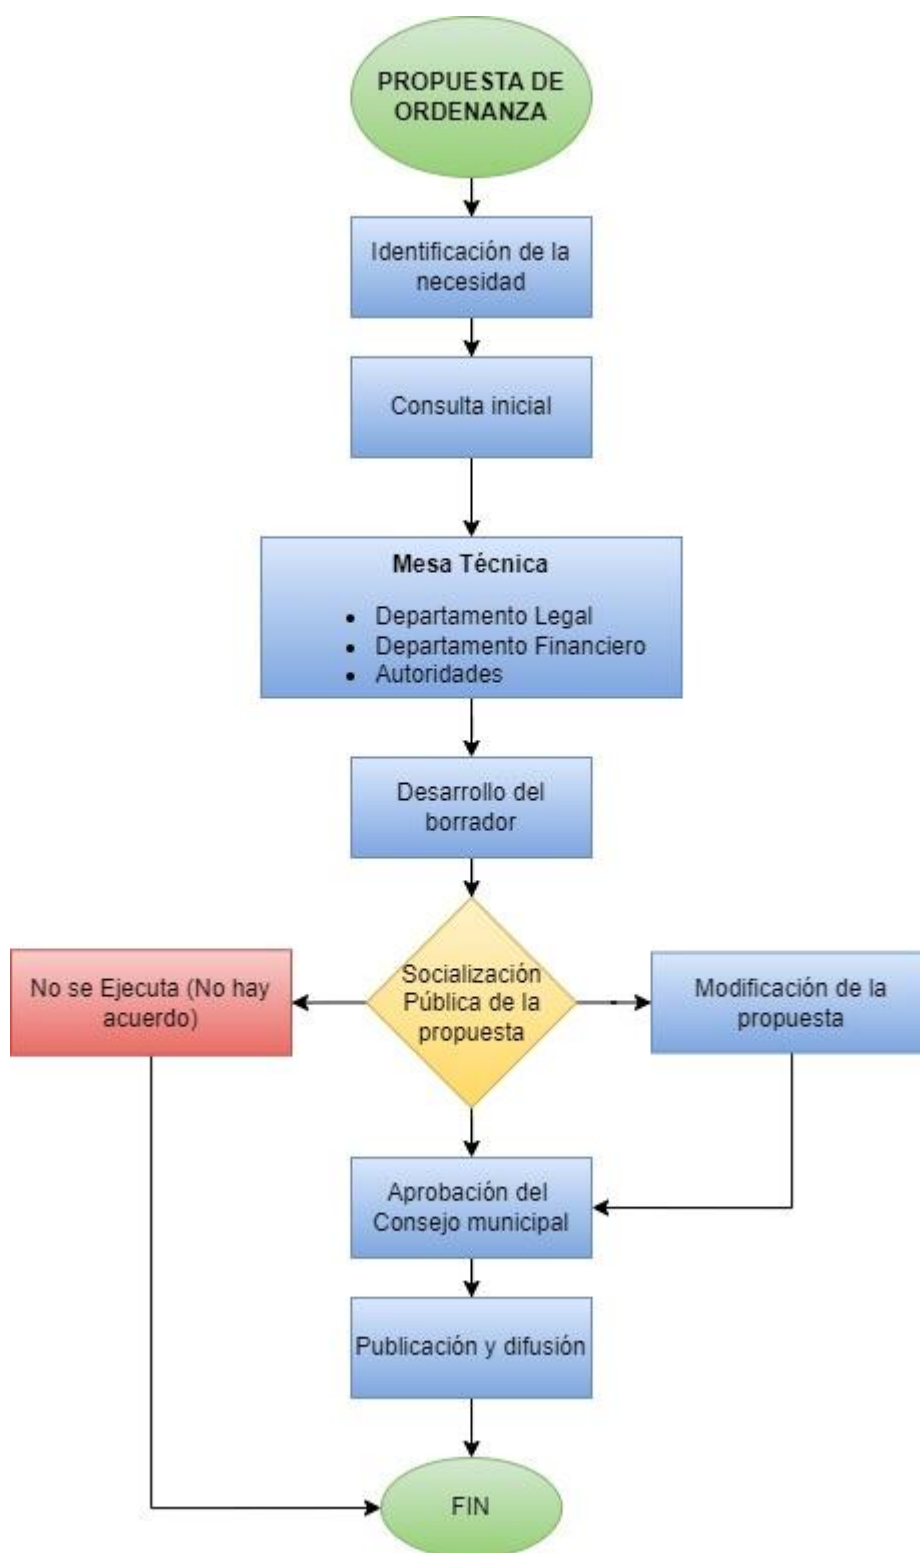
PROPUESTA DE ORDENANZA

Identificación de la necesidad

Consulta inicial

Mesa Técnica

- Departamento Legal
- Departamento Financiero
- Autoridades

Desarrollo del borrador

No se Ejecuta (No hay acuerdo)

Socialización Pública de la propuesta

Modificación de la propuesta

Aprobación del Consejo municipal

Publicación y difusión

FIN